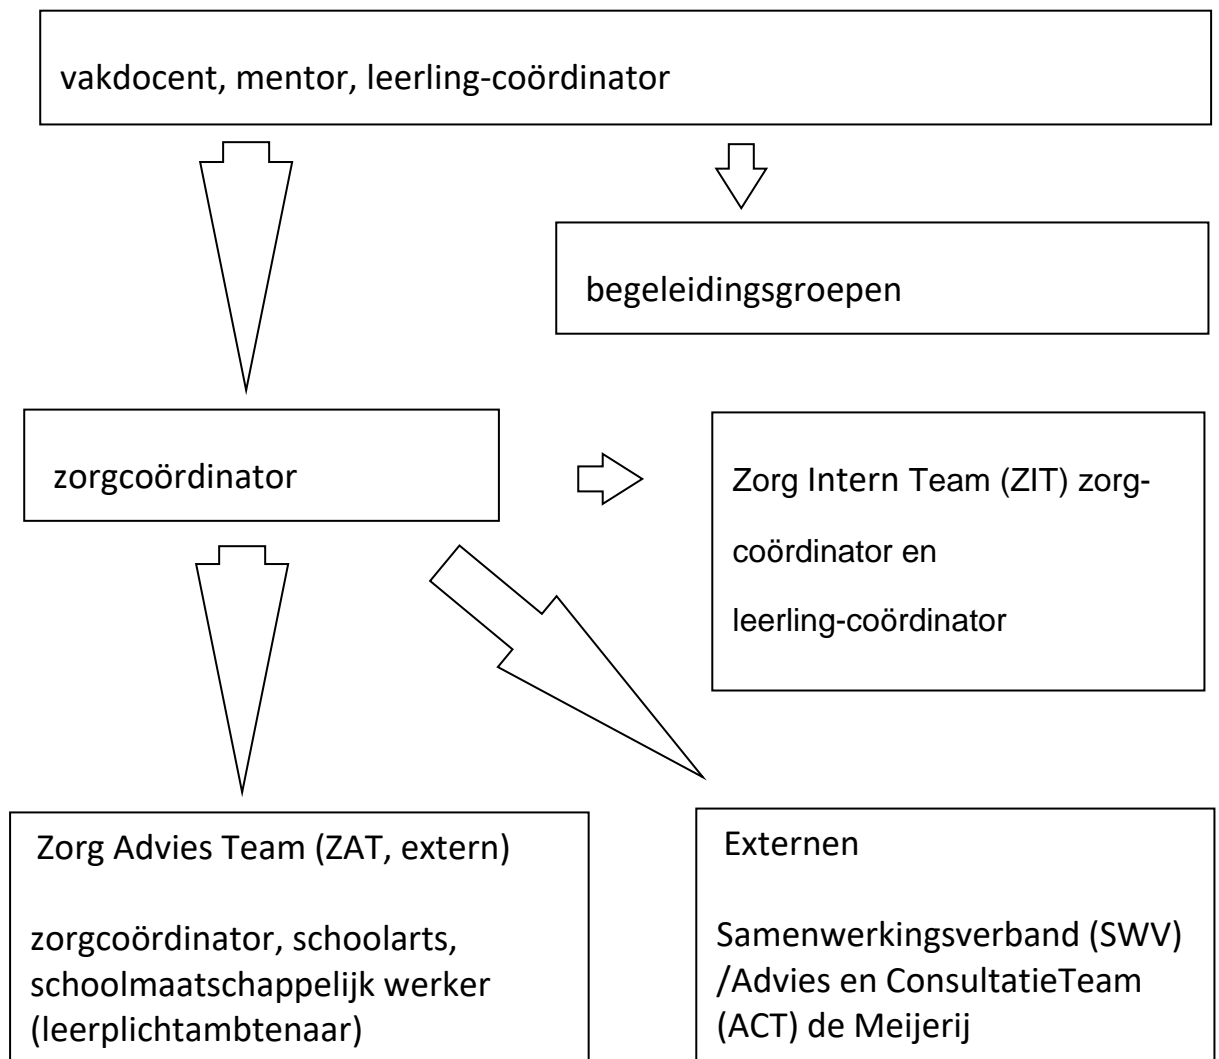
vakdocent, mentor, leerling-coördinator

begeleidingsgroepen

zorgcoördinator

Zorg Intern Team (ZIT) zorgcoördinator en leerling-coördinator

Zorg Advies Team (ZAT, extern)

zorgcoördinator, schoolarts, schoolmaatschappelijk werker (leerplichtambtenaar)

Externen

Samenwerkingsverband (SWV) /Advies en ConsultatieTeam (ACT) de Meijerij